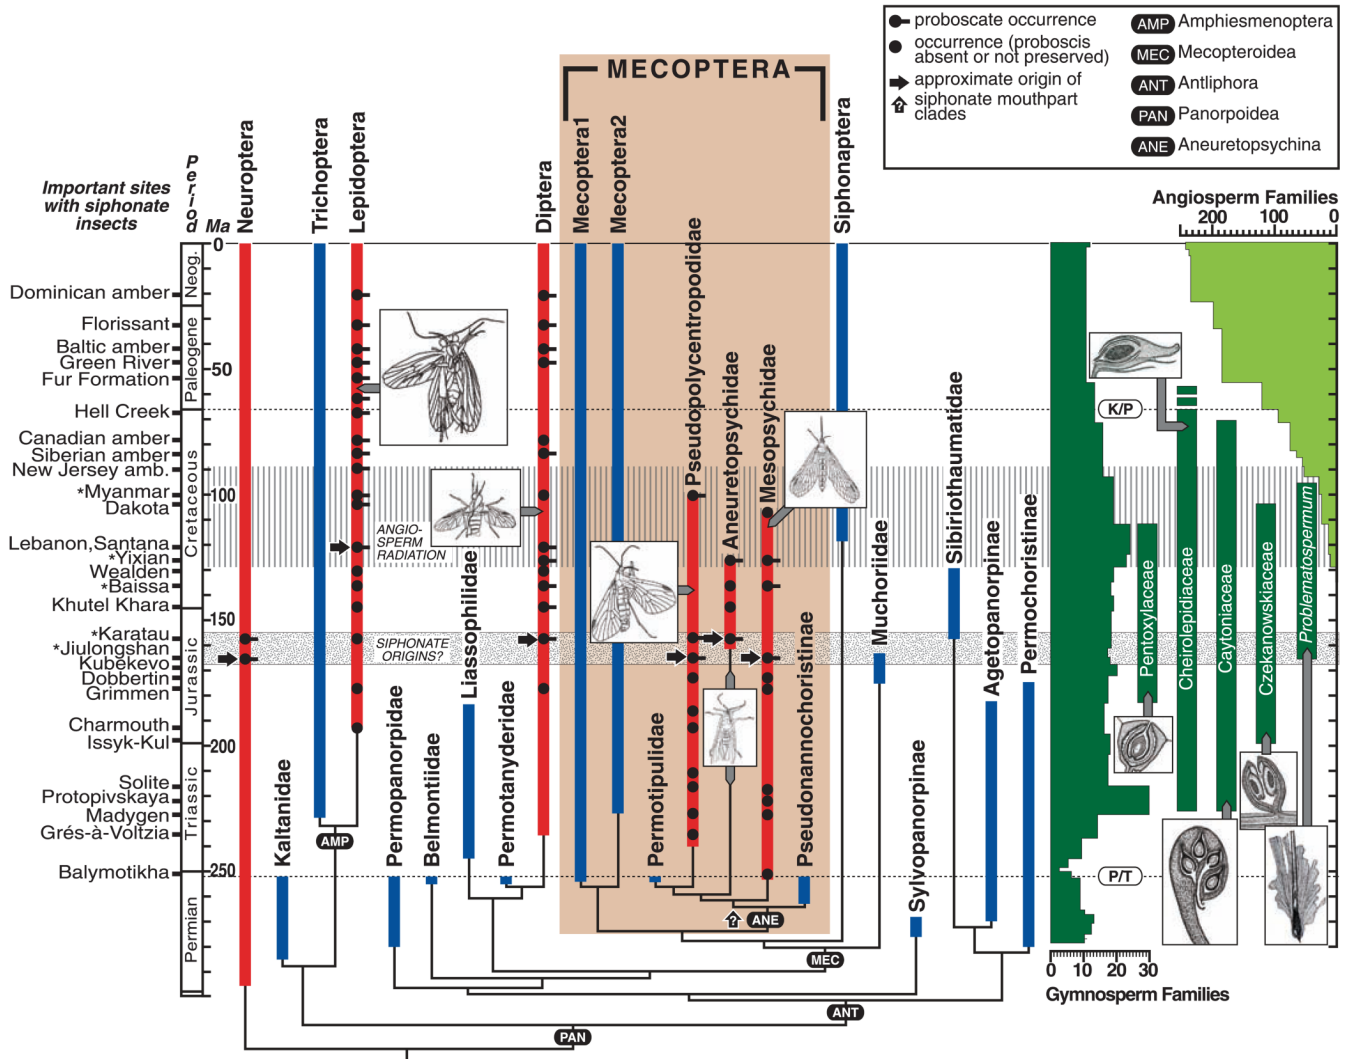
proboscate occurrence
occurrence (proboscis absent or not preserved)
approximate origin of siphonate mouthpart clades

AMP Amphiesmenoptera
MEC Mecopteroidea
ANT Antliphora
PAN Panorpoidea
ANE Aneuretopsychina

MECOPTERA

Important sites with siphonate insects

Period

Ma

Neuroptera
Trichoptera
Lepidoptera
Diptera
Mecoptera1
Mecoptera2
Pseudopolycentropodidae
Aneuretopsychidae
Mesopsychidae
Siphonaptera

Angiosperm Families
200 100 0

0
50
100
150
200
250

Neog.
Paleogene
Cretaceous
Jurassic
Triassic
Permian

Dominican amber
Florissant
Baltic amber
Green River
Fur Formation
Hell Creek
Canadian amber
Siberian amber
New Jersey amb.
*Myanmar
Dakota
Lebanon,Santana
*Yixian
Wealden
*Baissa
Khutel Khara
*Karatau
*Jiulongshan
Kubekevo
Dobbertin
Grimmen
Charmouth
Issyk-Kul
Solite
Protopivskaya
Madygen
Grés-à-Voltzia
Balymotikha

ANGIO-SPERM RADIATION
SIPHONATE ORIGINS?

K/P
P/T

Liassophilidae
Kaltanidae
Permopanorpidae
Belmontiidae
Permotanyderidae
Permotipulidae
Pseudonannochoristinae
Muchoriidae
Sibiriothaumatidae
Agetopanorpinae
Permochoristinae
Sylvopanorpinae
Pentoxylaceae
Cheirolepidiaceae
Caytoniaceae
Czekanowskiaceae
Problematospermum

AMP
ANE
MEC
ANT
PAN

0 10 20 30
Gymnosperm Families